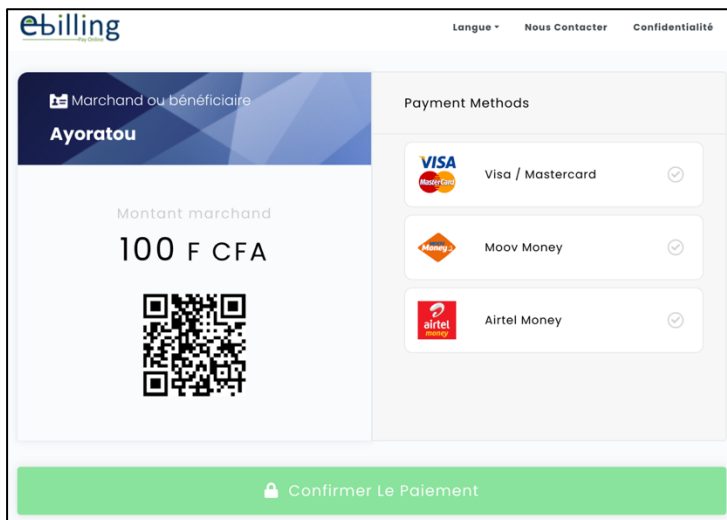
ebilling
Pay Online

Langue Nous Contacter Confidentialité

Marchand ou bénéficiaire
Ayoratou

Montant marchand
100 F CFA

Payment Methods

VISA MasterCard Visa / Mastercard

Moov Money

airtel money Airtel Money

Confirmer Le Paiement